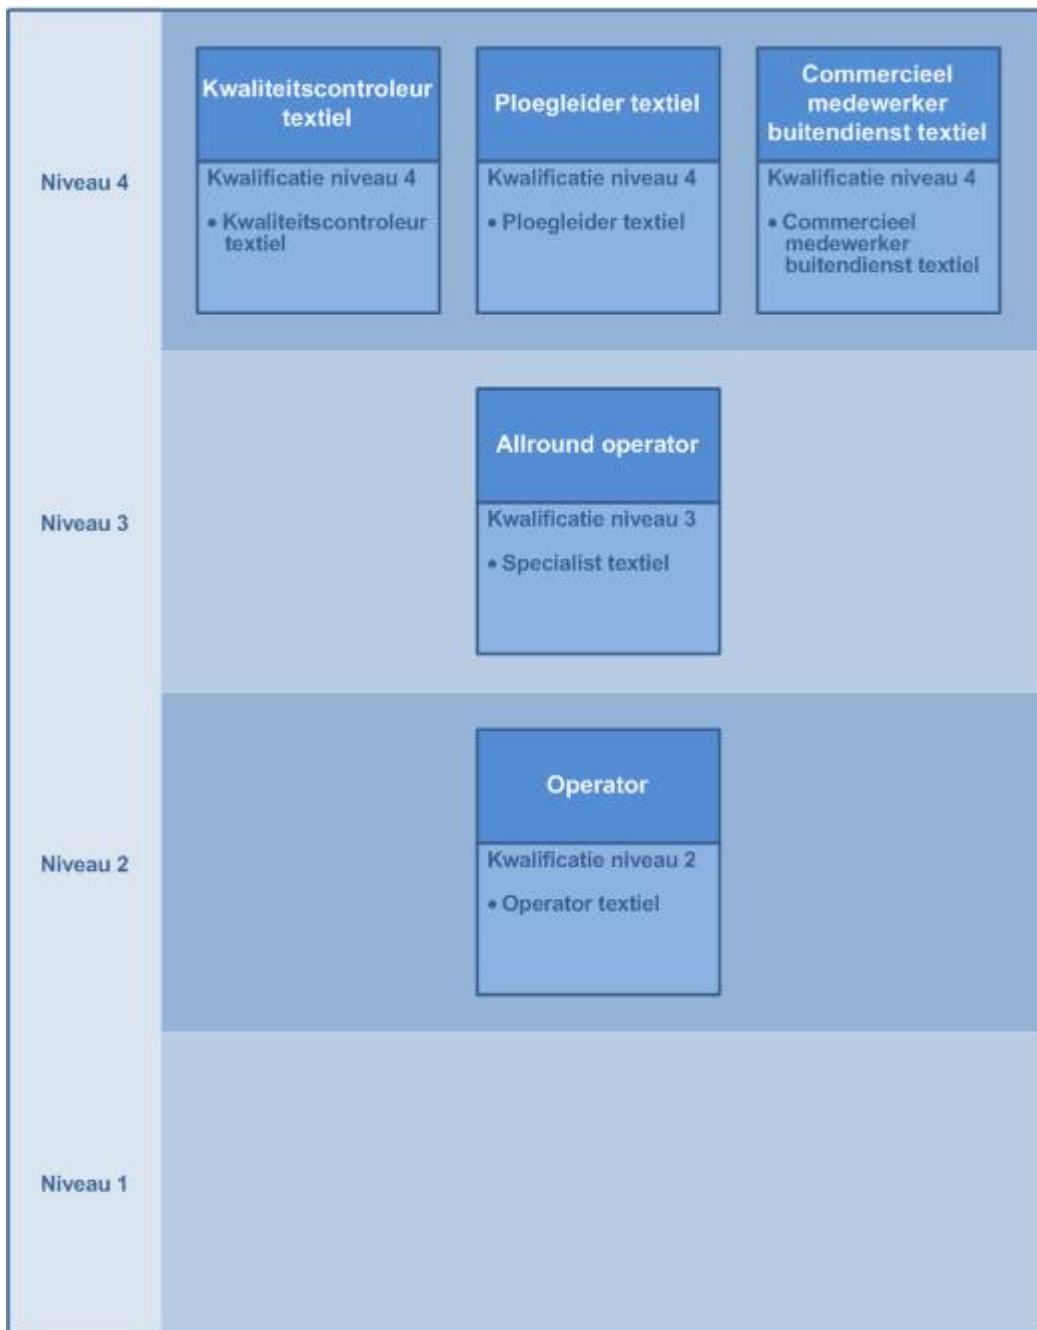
Niveau 4

Kwaliteitscontroleur textiel

Kwalificatie niveau 4

• Kwaliteitscontroleur textiel

Ploegleider textiel

Kwalificatie niveau 4

• Ploegleider textiel

Commercieel medewerker buitendienst textiel

Kwalificatie niveau 4

• Commercieel medewerker buitendienst textiel

Niveau 3

Allround operator

Kwalificatie niveau 3

• Specialist textiel

Niveau 2

Operator

Kwalificatie niveau 2

• Operator textiel

Niveau 1